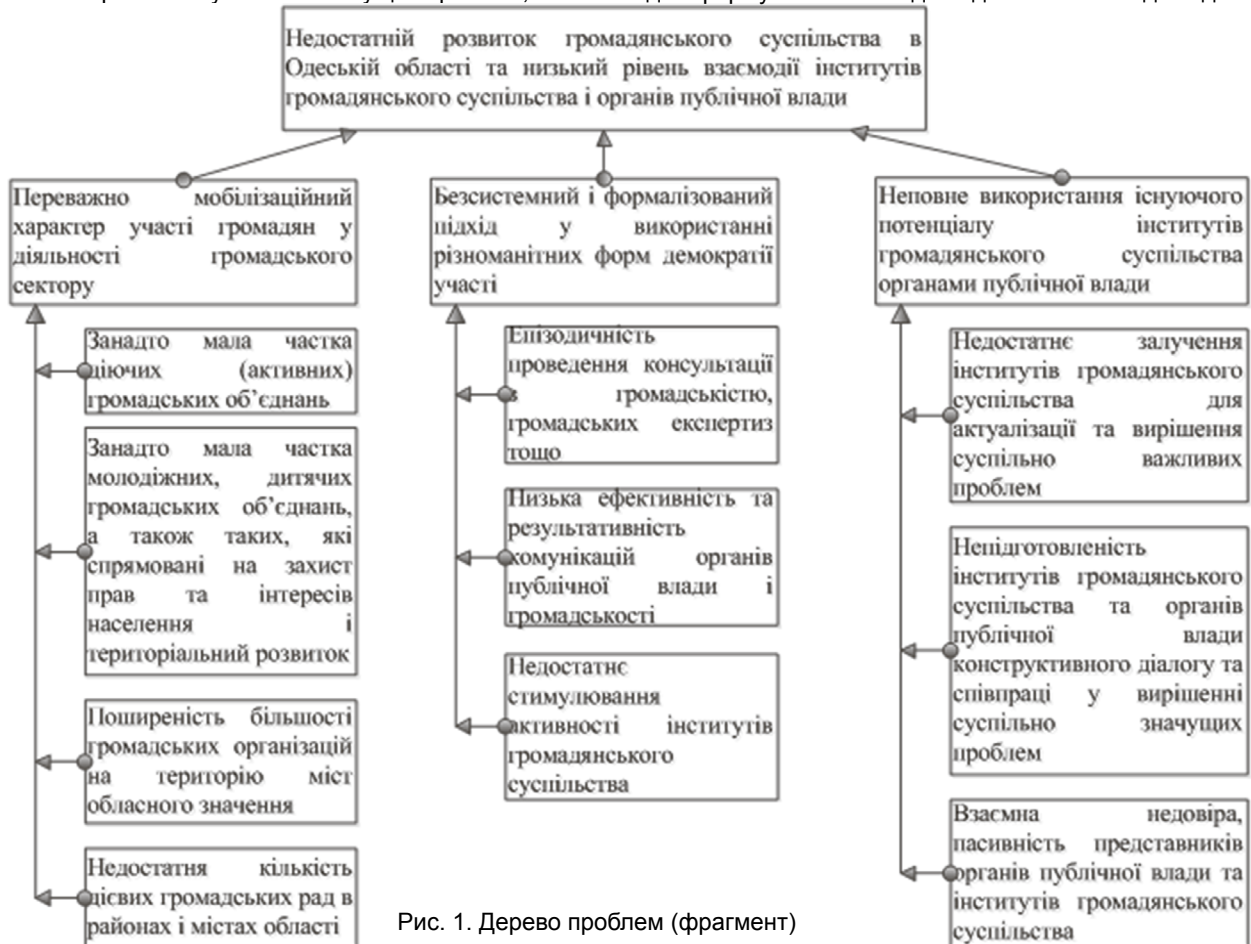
Недостатній розвиток громадянського суспільства в Одеській області та низький рівень взаємодії інститутів громадянського суспільства і органів публічної влади

Переважно мобілізаційний характер участі громадян у діяльності громадського сектору

Занадто мала частка діючих (активних) громадських об'єднань

Занадто мала частка молодіжних, дитячих громадських об'єднань, а також таких, які спрямовані на захист прав та інтересів населення і територіальний розвиток

Поширеність більшості громадських організацій на територію міст обласного значення

Недостатня кількість дієвих громадських рад в районах і містах області

Безсистемний і формалізований підхід у використанні різноманітних форм демократії участі

Епізодичність проведення консультацій з громадськістю, громадських експертиз тощо

Низька ефективність та результативність комунікацій органів публічної влади і громадськості

Недостатнє стимулювання активності інститутів громадянського суспільства

Неповне використання існуючого потенціалу інститутів громадянського суспільства органами публічної влади

Недостатнє залучення інститутів громадянського суспільства для актуалізації та вирішення суспільно важливих проблем

Непідготовленість інститутів громадянського суспільства та органів публічної влади конструктивного діалогу та співпраці у вирішенні суспільно значущих проблем

Взаємна недовіра, пасивність представників органів публічної влади та інститутів громадянського суспільства

Рис. 1. Дерево проблем (фрагмент)